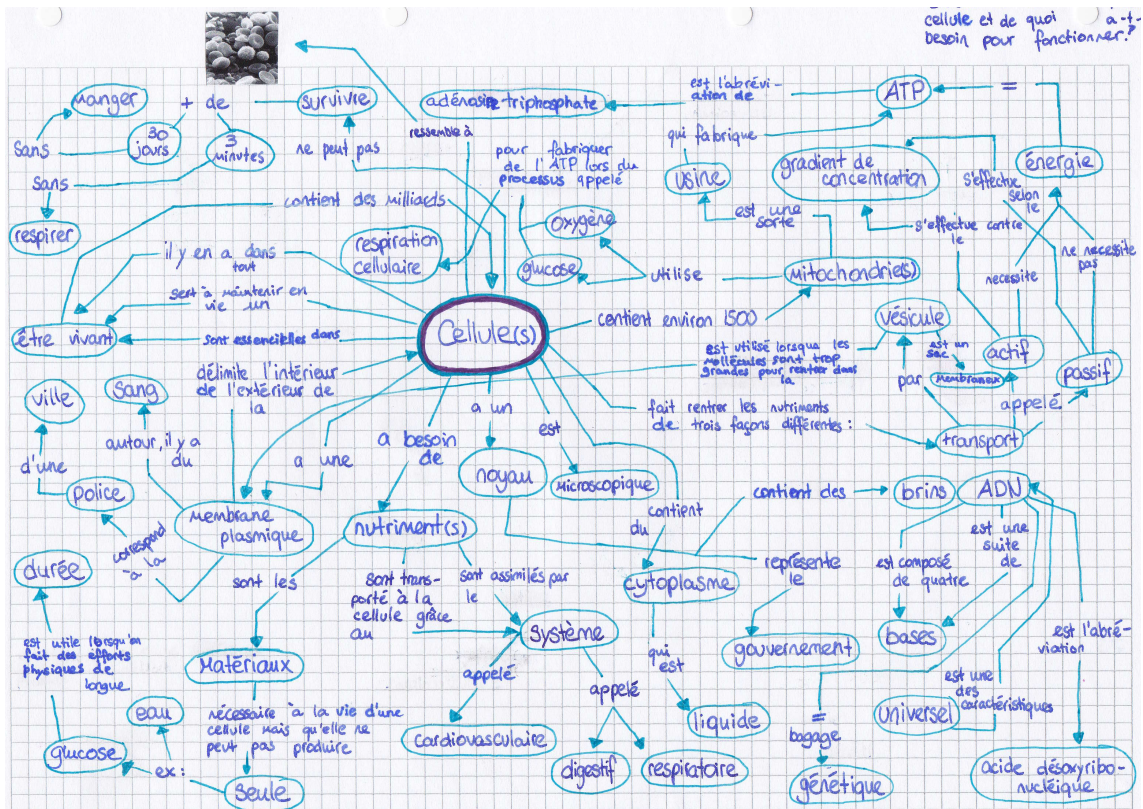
cellule et de quoi a-t-
besoin pour fonctionner?

Manger + de survivre adénosine triphosphate est l'abréviation de ATP =

Sans 30 jours 3 minutes ne peut pas ressemble à

qui fabrique

pour fabriquer de l'ATP lors du processus appelé

usine gradient de concentration énergie

sans s'effectue selon le

respirer contient des milliards

est une sorte

oxygène s'effectue contre le

respiration cellulaire ne nécessite pas

il y en a dans tout glucose utilise mitochondrie(s) nécessite

sert à maintenir en vie un

être vivant sont essentielles dans Cellule(s) contient environ 1500 vésicule

est utilisé lorsque les molécules sont trop grandes pour rentrer dans la est un sac actif

membraneux passif

délimite l'intérieur de l'extérieur de la par

ville sang a un est fait rentrer les nutriments de trois façons différentes : appelé

autour, il y a du a une a besoin de transport

d'une noyau microscopique contient des brins ADN

police contient du

Membrane plasmique nutriment(s) est une suite de

correspond à la représente le est composé de quatre

durée sont les sont transporté à la cellule grâce au sont assimilés par le cytoplasme

Système bases est l'abréviation

est utile lorsqu'on fait des efforts physiques de longue gouvernement

Matériaux appelé qui est

appelé est une des caractéristiques

eau nécessaire à la vie d'une cellule mais qu'elle ne peut pas produire liquide = universel

cardiovasculaire bagage

glucose ex : seule digestif respiratoire génétique acide désoxyribonucléique